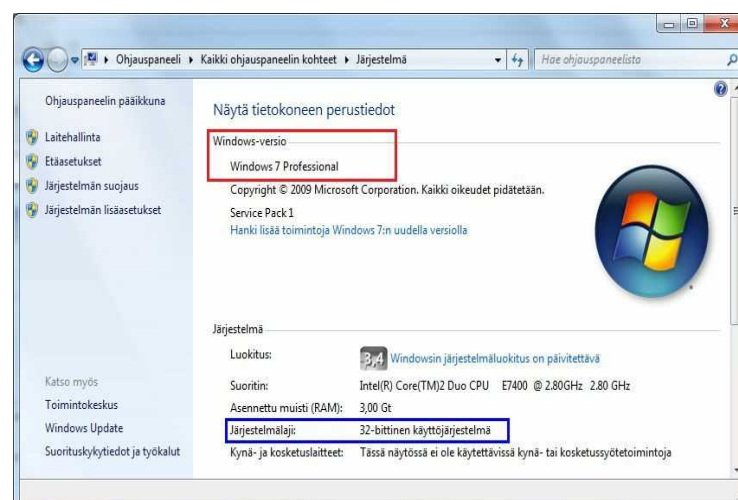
Ohjauspaneeli ▸ Kaikki ohjauspaneelin kohteet ▸ Järjestelmä

Hae ohjauspaneelista

Ohjauspaneelin pääikkuna

Laitehallinta
Etäasetukset
Järjestelmän suojaus
Järjestelmän lisäasetukset

Katso myös
Toimintokeskus
Windows Update
Suorituskykytiedot ja työkalut

Näytä tietokoneen perustiedot

Windows-versio

Windows 7 Professional

Copyright © 2009 Microsoft Corporation. Kaikki oikeudet pidätetään.

Service Pack 1

Hanki lisää toimintoja Windows 7:n uudella versiolla

Järjestelmä

| | |
|---|---|
| Luokitus: | 3,4 Windowsin järjestelmäluokitus on päivitettävä |
| Suoritin: | Intel(R) Core(TM)2 Duo CPU E7400 @ 2.80GHz 2.80 GHz |
| Asennettu muisti (RAM): | 3,00 Gt |
| Järjestelmälaji: | 32-bittinen käyttöjärjestelmä |
| Kynä- ja kosketuslaitteet: | Tässä näytössä ei ole käytettävissä kynä- tai kosketussyötetoimintoja |